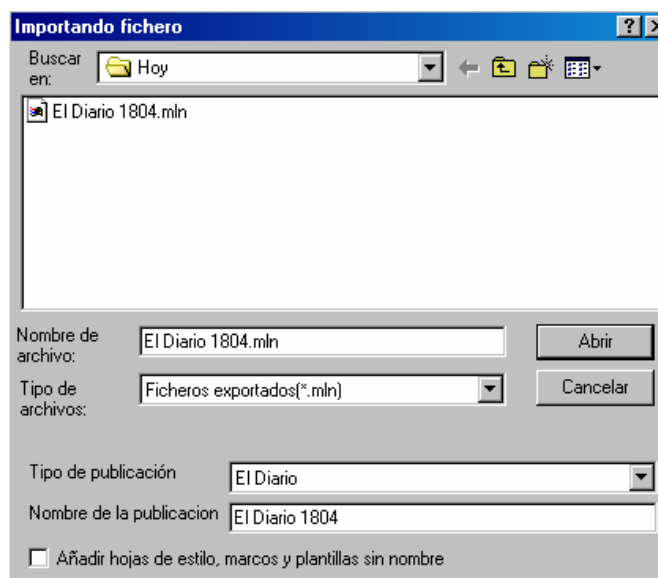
Importando fichero

? ×

Buscar en: Hoy

El Diario 1804.mln

Nombre de archivo: El Diario 1804.mln

Abrir

Tipo de archivos: Ficheros exportados(*.mln)

Cancelar

Tipo de publicación El Diario

Nombre de la publicacion El Diario 1804

Añadir hojas de estilo, marcos y plantillas sin nombre